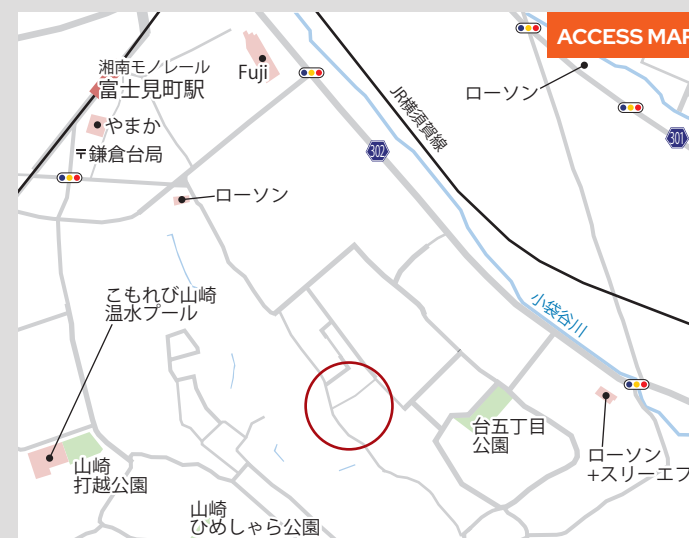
ACCESS MAP

湘南モノレール
富士見町駅

Fuji

やまか

〒鎌倉台局

ローソン

JR横須賀線

302

ローソン

301

小袋谷川

こもれび山崎
温水プール

山崎
打越公園

台五丁目
公園

ローソン
+スリーエフ

山崎
ひめしゃら公園